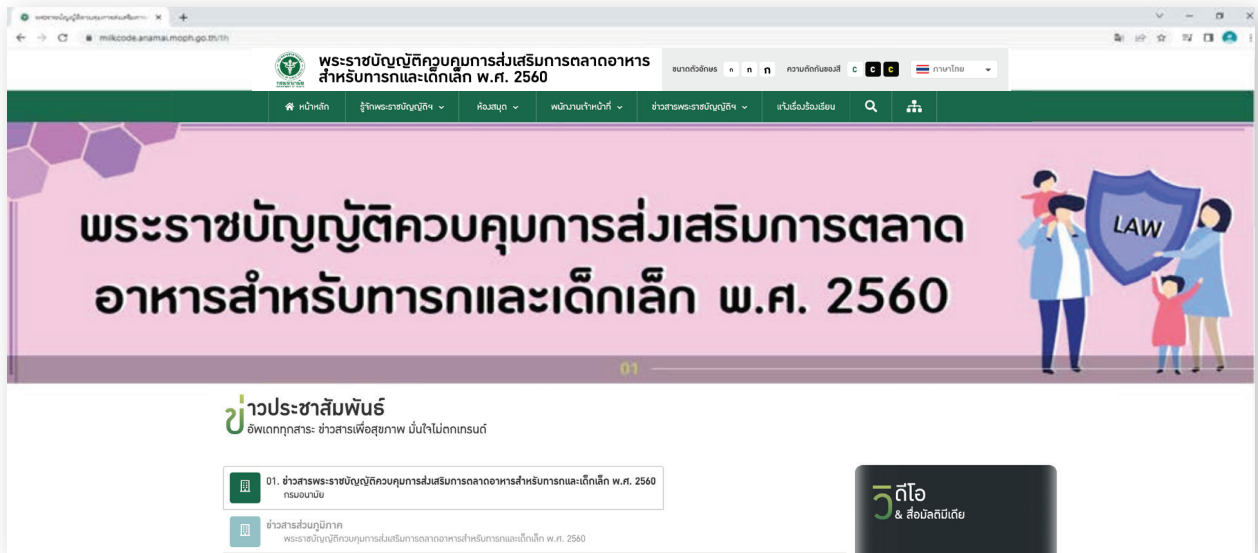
milkcode.anamai.moph.go.th/th

พระราชบัญญัติควบคุมการส่งเสริมการตลาดอาหารสำหรับทารกและเด็กเล็ก พ.ศ. 2560

ขนาดตัวอักษร ก ก ก ความตัดกันของสี C C C ภาษาไทย

หน้าหลัก รู้จักพระราชบัญญัติฯ ห้องสมุด พนักงานเจ้าหน้าที่ ข่าวสารพระราชบัญญัติฯ แจ้งเรื่องร้องเรียน

พระราชบัญญัติควบคุมการส่งเสริมการตลาดอาหารสำหรับทารกและเด็กเล็ก พ.ศ. 2560

LAW

01

ข่าวประชาสัมพันธ์
อัพเดททุกสาระ ข่าวสารเพื่อสุขภาพ มั่นใจไม่ตกเทรนด์

01. ข่าวสารพระราชบัญญัติควบคุมการส่งเสริมการตลาดอาหารสำหรับทารกและเด็กเล็ก พ.ศ. 2560
กรมอนามัย

ข่าวสารส่วนภูมิภาค
พระราชบัญญัติควบคุมการส่งเสริมการตลาดอาหารสำหรับทารกและเด็กเล็ก พ.ศ. 2560

วีดีโอ
& สื่อมัลติมีเดีย